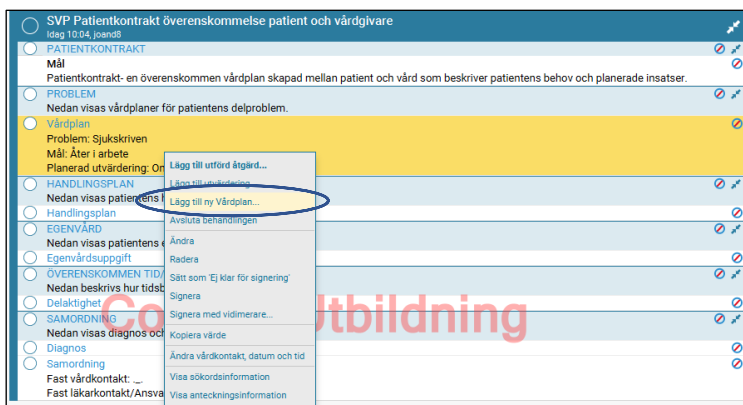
SVP Patientkontrakt överenskommelse patient och vårdgivare
Idag 10:04, joand8

PATIENTKONTRAKT
Mål
Patientkontrakt- en överenskommen vårdplan skapad mellan patient och vård som beskriver patientens behov och planerade insatser.

PROBLEM
Nedan visas vårdplaner för patientens delproblem.

Vårdplan
Problem: Sjukskriven
Mål: Åter i arbete
Planerad utvärdering: On

HANDLINGSPLAN
Nedan visas patientens h
Handlingsplan

EGENVÅRD
Nedan visas patientens e
Egenvårdsuppgift

ÖVERENSKOMMEN TID/
Nedan beskrivs hur tidsb
Delaktighet

SAMORDNING
Nedan visas diagnos och
Diagnos
Samordning
Fast vårdkontakt: _
Fast läkarkontakt/Ansva

Lägg till utförd åtgärd...
Lägg till utvärdering
Lägg till ny Vårdplan...
Avsluta behandlingen
Ändra
Radera
Sätt som 'Ej klar för signering'
Signera
Signera med vidimerare...
Kopiera värde
Ändra vårdkontakt, datum och tid
Visa sökordsinformation
Visa anteckningsinformation

Co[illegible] Utbildning